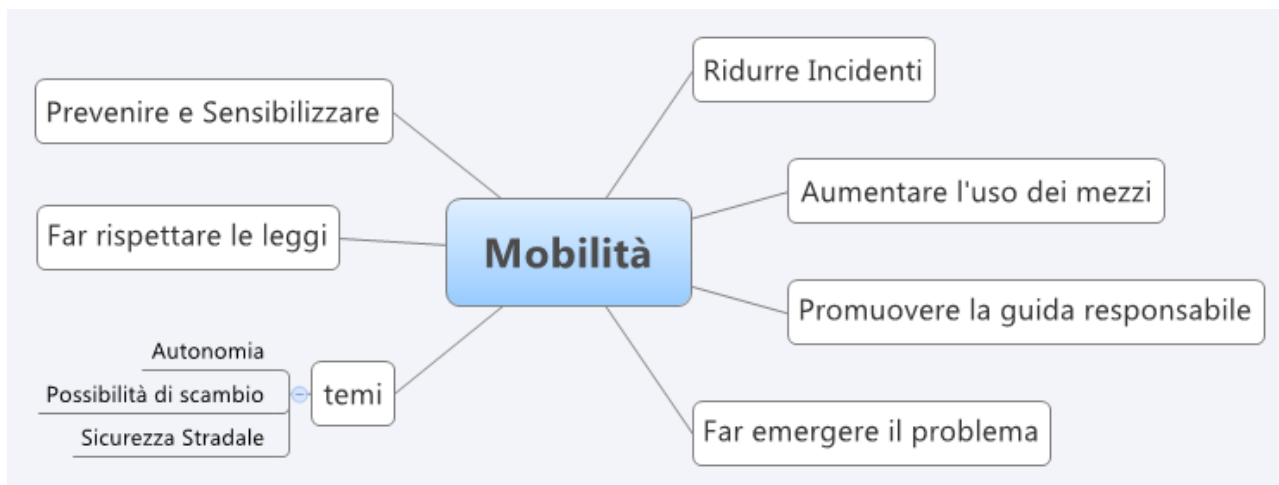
Mobilità

Ridurre Incidenti

Aumentare l'uso dei mezzi

Promuovere la guida responsabile

Far emergere il problema

Prevenire e Sensibilizzare

Far rispettare le leggi

temi

Autonomia

Possibilità di scambio

Sicurezza Stradale